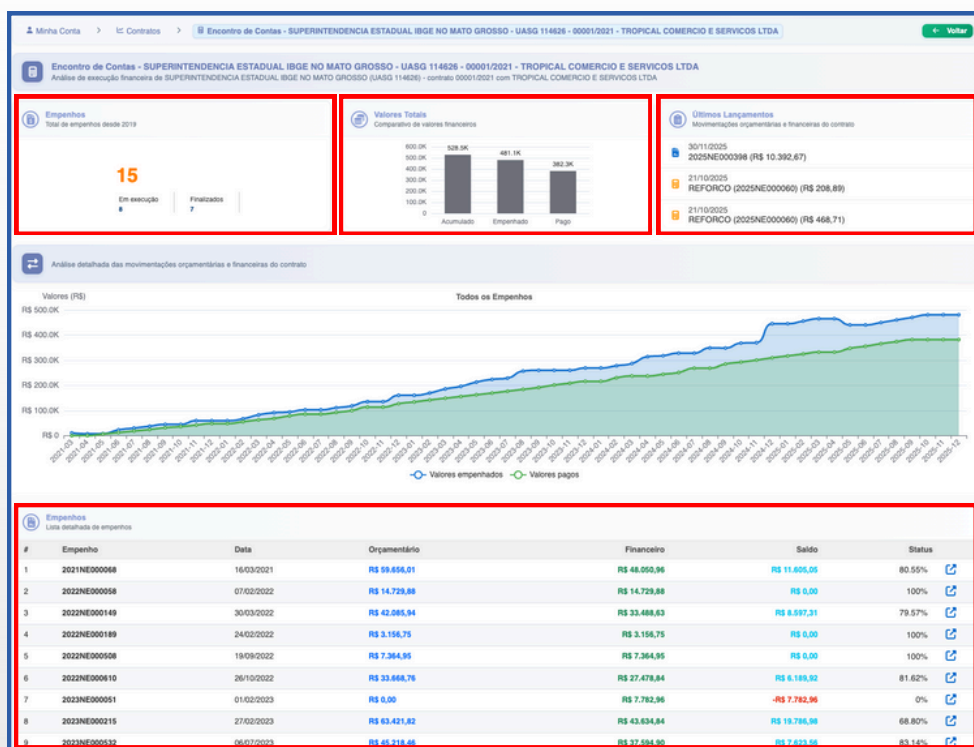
Minha Conta > Contratos > Encontro de Contas - SUPERINTENDENCIA ESTADUAL IBGE NO MATO GROSSO - UASG 114626 - 00001/2021 - TROPICAL COMERCIO E SERVICOS LTDA

← Voltar

Encontro de Contas - SUPERINTENDENCIA ESTADUAL IBGE NO MATO GROSSO - UASG 114626 - 00001/2021 - TROPICAL COMERCIO E SERVICOS LTDA
Análise de execução financeira de SUPERINTENDENCIA ESTADUAL IBGE NO MATO GROSSO (UASG 114626) - contrato 00001/2021 com TROPICAL COMERCIO E SERVICOS LTDA

Empenhos
Total de empenhos desde 2019

15

Em execução
8

Finalizados
7

Valores Totais
Comparativo de valores financeiros

600.0K
500.0K
400.0K
300.0K
200.0K
100.0K
0

528.5K
481.1K
362.3K

Acumulado
Empenhado
Pago

Últimos Lançamentos
Movimentações orçamentárias e financeiras do contrato

30/11/2025
2025NE000398 (R$ 10.392,67)

21/10/2025
REFORCO (2025NE000060) (R$ 208,89)

21/10/2025
REFORCO (2025NE000060) (R$ 468,71)

Análise detalhada das movimentações orçamentárias e financeiras do contrato

Valores (R$)
Todos os Empenhos

R$ 500.0K
R$ 400.0K
R$ 300.0K
R$ 200.0K
R$ 100.0K
R$ 0

2021-03 2021-04 2021-05 2021-06 2021-07 2021-08 2021-09 2021-10 2021-11 2021-12 2022-01 2022-02 2022-03 2022-04 2022-05 2022-06 2022-07 2022-08 2022-09 2022-10 2022-11 2022-12 2023-01 2023-02 2023-03 2023-04 2023-05 2023-06 2023-07 2023-08 2023-09 2023-10 2023-11 2023-12 2024-01 2024-02 2024-03 2024-04 2024-05 2024-06 2024-07 2024-08 2024-09 2024-10 2024-11 2024-12 2025-01 2025-02 2025-03 2025-04 2025-05 2025-06 2025-07 2025-08 2025-09 2025-10 2025-11 2025-12

Valores empenhados   Valores pagos

Empenhos
Lista detalhada de empenhos

| # | Empenho | Data | Orçamentário | Financeiro | Saldo | Status |
|---|---|---|---|---|---|---|
| 1 | 2021NE000068 | 16/03/2021 | R$ 59.656,01 | R$ 48.050,96 | R$ 11.605,05 | 80.55% |
| 2 | 2022NE000058 | 07/02/2022 | R$ 14.729,88 | R$ 14.729,88 | R$ 0,00 | 100% |
| 3 | 2022NE000149 | 30/03/2022 | R$ 42.085,94 | R$ 33.488,63 | R$ 8.597,31 | 79.57% |
| 4 | 2022NE000189 | 24/02/2022 | R$ 3.156,75 | R$ 3.156,75 | R$ 0,00 | 100% |
| 5 | 2022NE000508 | 19/09/2022 | R$ 7.364,95 | R$ 7.364,95 | R$ 0,00 | 100% |
| 6 | 2022NE000610 | 26/10/2022 | R$ 33.668,76 | R$ 27.478,84 | R$ 6.189,92 | 81.62% |
| 7 | 2023NE000051 | 01/02/2023 | R$ 0,00 | R$ 7.782,96 | -R$ 7.782,96 | 0% |
| 8 | 2023NE000215 | 27/02/2023 | R$ 63.421,82 | R$ 43.634,84 | R$ 19.786,98 | 68.80% |
| 9 | 2023NE000532 | 06/07/2023 | R$ 45.218,46 | R$ 37.594,90 | R$ 7.623,56 | 83.14% |